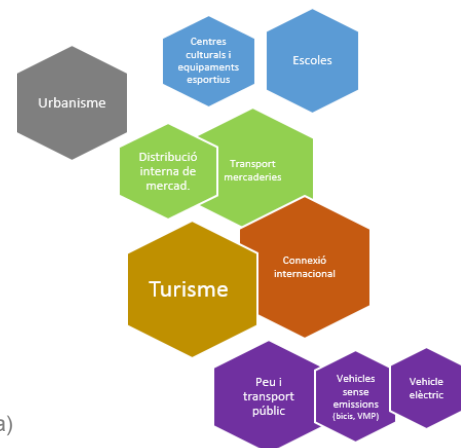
Centres culturals i equipaments esportius

Escoles

Urbanisme

Distribució interna de mercad.

Transport mercaderies

Connexió internacional

Turisme

Peu i transport públic

Vehicles sense emissions (bicis, VMP)

Vehicle elèctric

a)